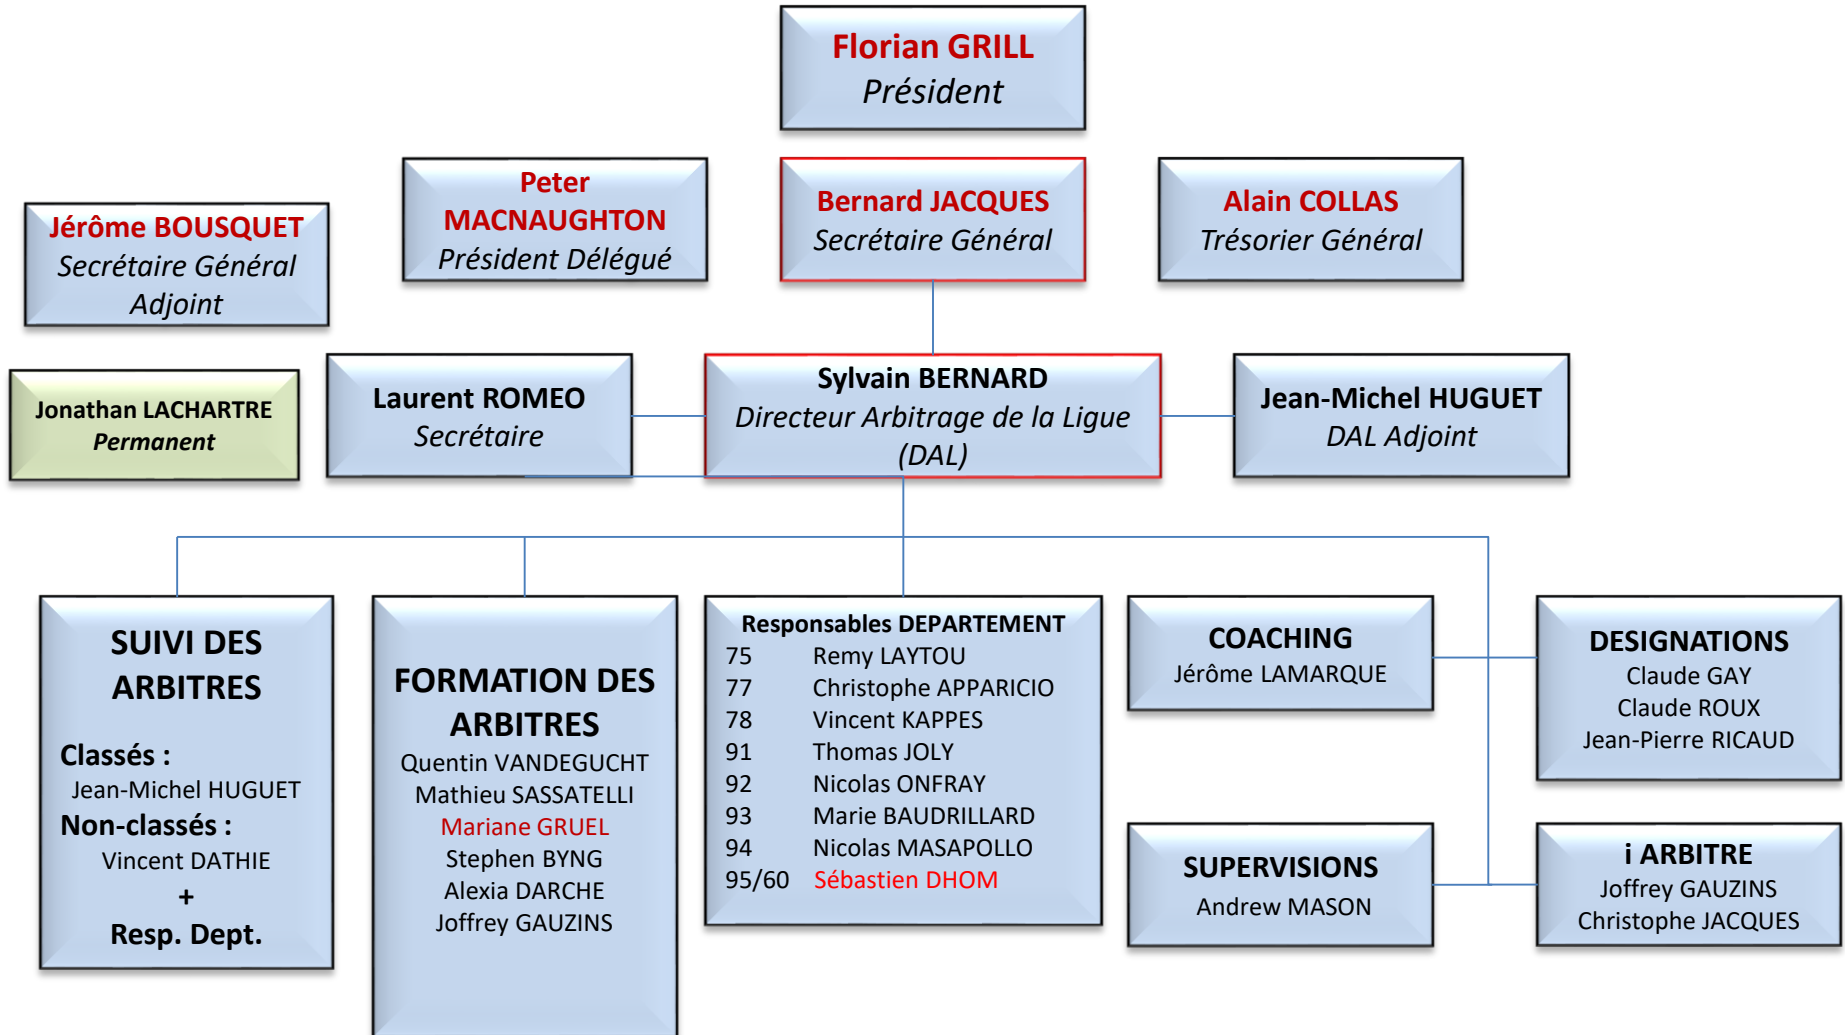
Florian GRILL
Président

Jérôme BOUSQUET
Secrétaire Général Adjoint

Peter MACNAUGHTON
Président Délégué

Bernard JACQUES
Secrétaire Général

Alain COLLAS
Trésorier Général

Jonathan LACHARTRE
Permanent

Laurent ROMEO
Secrétaire

Sylvain BERNARD
Directeur Arbitrage de la Ligue (DAL)

Jean-Michel HUGUET
DAL Adjoint

SUIVI DES ARBITRES

Classés :
Jean-Michel HUGUET
Non-classés :
Vincent DATHIE
+
Resp. Dept.

FORMATION DES ARBITRES
Quentin VANDEGUCHT
Mathieu SASSATELLI
Mariane GRUEL
Stephen BYNG
Alexia DARCHE
Joffrey GAUZINS

Responsables DEPARTEMENT
| | |
|---|---|
| 75 | Remy LAYTOU |
| 77 | Christophe APPARICIO |
| 78 | Vincent KAPPES |
| 91 | Thomas JOLY |
| 92 | Nicolas ONFRAY |
| 93 | Marie BAUDRILLARD |
| 94 | Nicolas MASAPOLLO |
| 95/60 | Sébastien DHOM |

COACHING
Jérôme LAMARQUE

DESIGNATIONS
Claude GAY
Claude ROUX
Jean-Pierre RICAUD

SUPERVISIONS
Andrew MASON

i ARBITRE
Joffrey GAUZINS
Christophe JACQUES